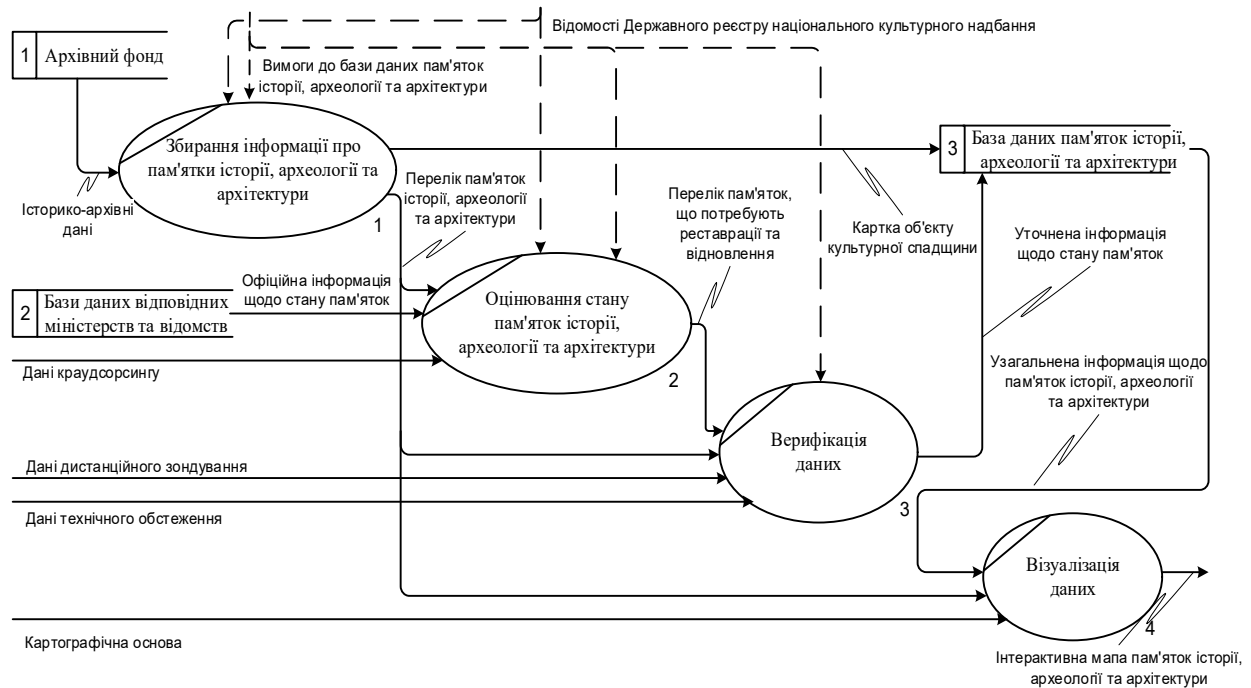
Відомості Державного реєстру національного культурного надбання

1 Архівний фонд

Вимоги до бази даних пам'яток історії, археології та архітектури

Збирання інформації про пам'ятки історії, археології та архітектури

1

Історико-архівні дані

3 База даних пам'яток історії, археології та архітектури

Перелік пам'яток історії, археології та архітектури

Перелік пам'яток, що потребують реставрації та відновлення

Картка об'єкту культурної спадщини

Уточнена інформація щодо стану пам'яток

2 Бази даних відповідних міністерств та відомств

Офіційна інформація щодо стану пам'яток

Оцінювання стану пам'яток історії, археології та архітектури

2

Дані краудсорсингу

Узагальнена інформація щодо пам'яток історії, археології та архітектури

Верифікація даних

3

Дані дистанційного зондування

Дані технічного обстеження

Візуалізація даних

4

Картографічна основа

Інтерактивна мапа пам'яток історії, археології та архітектури